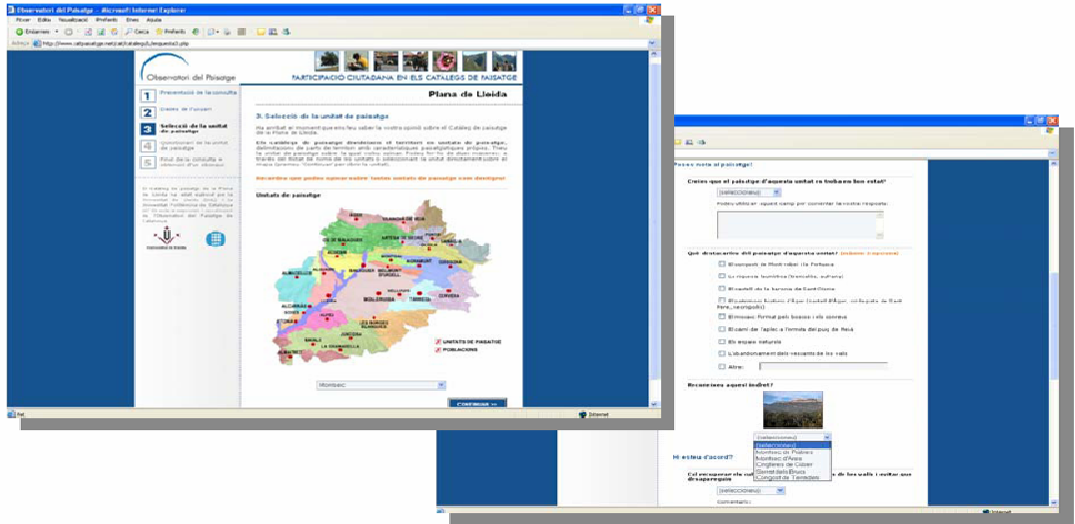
Observatori del Paisatge - Microsoft Internet Explorer

Fitxer Edita Visualització Preferits Eines Ajuda

Enrere Cerca Preferits

Adreça http://www.catpaisatge.net/cat/catalegs/Lenquesta3.php

Observatori del Paisatge

PARTICIPACIÓ CIUTADANA EN ELS CATÀLEGS DE PAISATGE

Plana de Lleida

1 Presentació de la consulta

2 Dades de l'usuari

3 Selecció de la unitat de paisatge

4 Qüestionari de la unitat de paisatge

5 Final de la consulta i obtenció dels resultats

3. Selecció de la unitat de paisatge

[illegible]

Unitats de paisatge:

Montsec

CONTINUA >>

UNITATS DE PAISATGE
POBLACIONS

Universitat de Lleida

Internet

Creieu que el paisatge d'aquesta unitat es troba en bon estat?

(seleccioneu)

Què destacaríeu del paisatge d'aquesta unitat?

Reconeixeu aquest indret?

(seleccioneu)
Montsec de Rúbies
Montsec d'Ares
Congost de Mont-rebei
Congost de Terradets

Hi esteu d'acord?

(seleccioneu)

Comentaris:

Internet